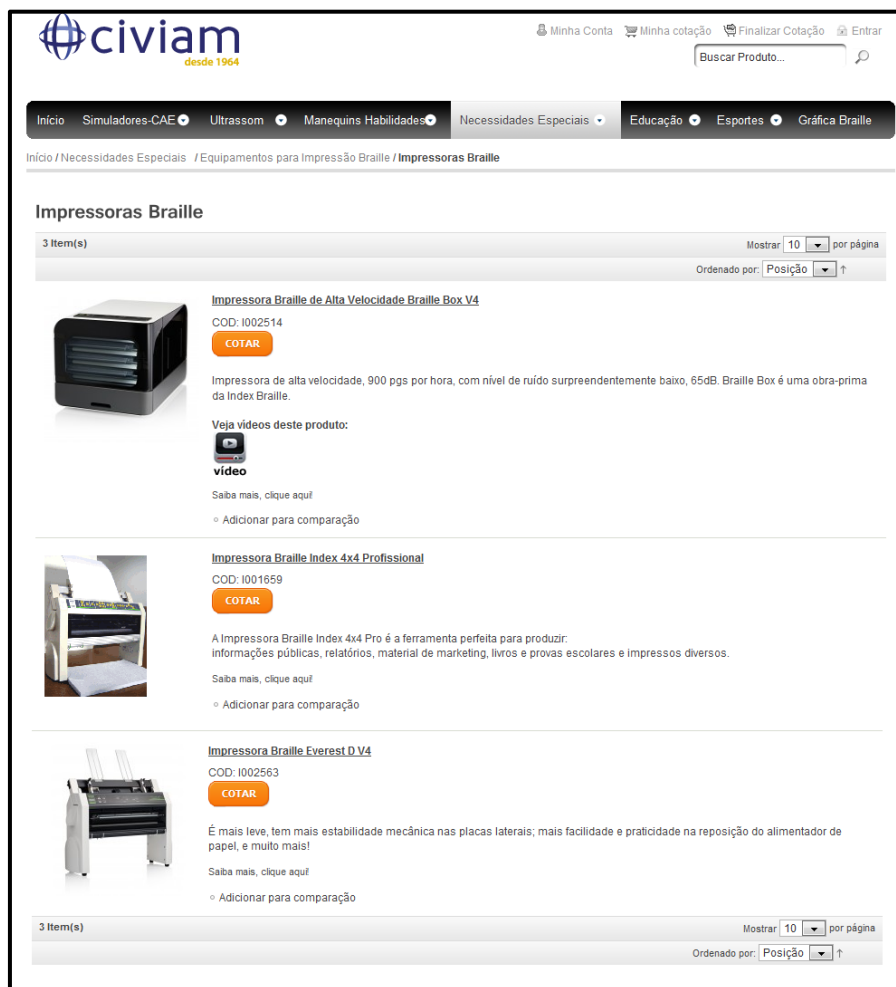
civiam
desde 1964

Minha Conta  Minha cotação  Finalizar Cotação  Entrar

Buscar Produto...

Início  Simuladores-CAE  Ultrassom  Manequins Habilidades  Necessidades Especiais  Educação  Esportes  Gráfica Braille

Início / Necessidades Especiais / Equipamentos para Impressão Braille / Impressoras Braille

Impressoras Braille

3 Item(s)

Mostrar 10 por página

Ordenado por: Posição

Impressora Braille de Alta Velocidade Braille Box V4

COD: I002514

COTAR

Impressora de alta velocidade, 900 pgs por hora, com nível de ruído surpreendentemente baixo, 65dB. Braille Box é uma obra-prima da Index Braille.

Veja vídeos deste produto:

vídeo

Saiba mais, clique aqui!

Adicionar para comparação

Impressora Braille Index 4x4 Profissional

COD: I001659

COTAR

A Impressora Braille Index 4x4 Pro é a ferramenta perfeita para produzir:
informações públicas, relatórios, material de marketing, livros e provas escolares e impressos diversos.

Saiba mais, clique aqui!

Adicionar para comparação

Impressora Braille Everest D V4

COD: I002563

COTAR

É mais leve, tem mais estabilidade mecânica nas placas laterais; mais facilidade e praticidade na reposição do alimentador de papel, e muito mais!

Saiba mais, clique aqui!

Adicionar para comparação

3 Item(s)

Mostrar 10 por página

Ordenado por: Posição